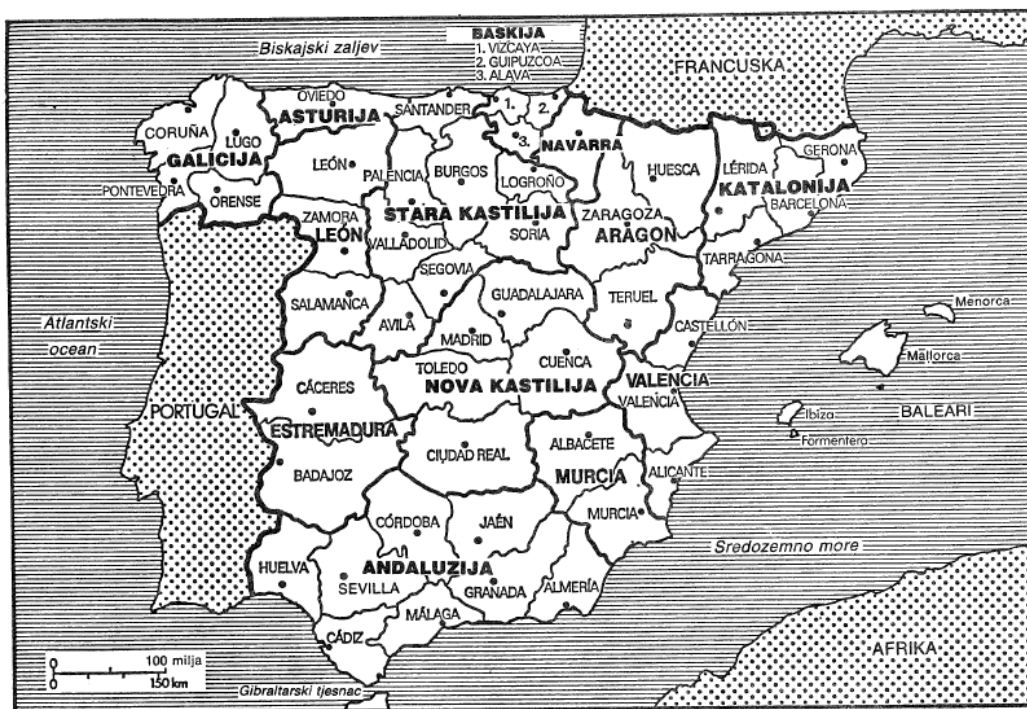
Biskajski zaljev

BASKIJA
1. VIZCAYA
2. GUIPUZCOA
3. ALAVA

FRANCUSKA

OVIEDO
ASTURIJA
SANTANDER
1.
2.
3.
NAVARRA
CORUÑA
LUGO
GALICIJA
LEÓN
PALENCIA
BURGOS
LOGROÑO
HUESCA
LÉRIDA
GERONA
KATALONIJA
PONTEVEDRA
ORENSE
ZAMORA
LEÓN
STARA KASTILIJA
ZARAGOZA
BARCELONA
VALLADOLID
SORIA
ARAGÓN
TARRAGONA
SEGOVIA
SALAMANCA
GUADALAJARA
TERUEL
Menorca
Atlantski ocean
AVILA
MADRID
CASTELLÓN
Mallorca
TOLEDO
CUENCA
CÁCERES
NOVA KASTILIJA
VALENCIA
VALENCIA
PORTUGAL
Ibiza
BALEARI
Formentera
ESTREMADURA
ALBACETE
CIUDAD REAL
BADAJOZ
MURCIA
ALICANTE
CÓRDOBA
JAÉN
MURCIA
Sredozemno more
HUELVA
ANDALUZIJA
SEVILLA
GRANADA
ALMERÍA
MÁLAGA
CÁDIZ
AFRIKA
0 100 milja
0 150 km
Gibraltarski tjesnac